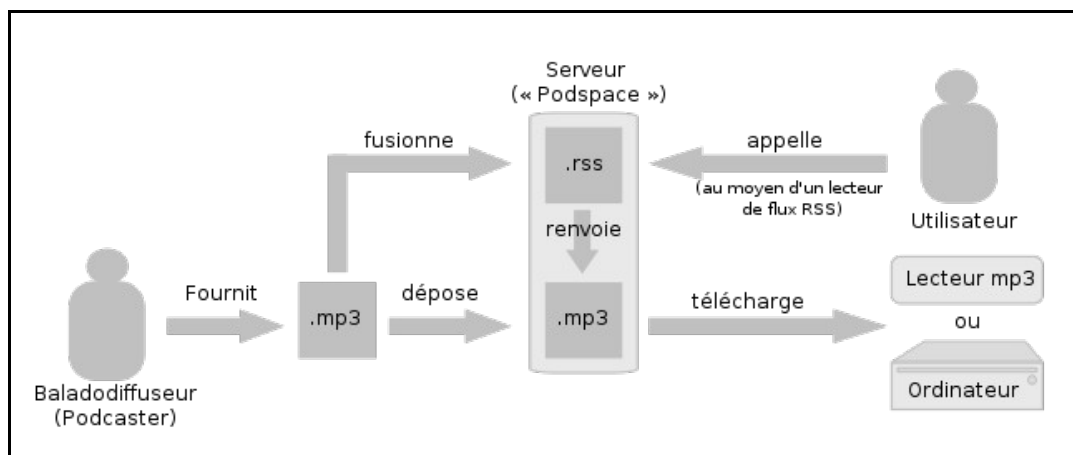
Serveur
(« Podspace »)

fusionne

.rss

appelle

(au moyen d'un lecteur de flux RSS)

Utilisateur

renvoie

Fournit

.mp3

dépose

.mp3

télécharge

Lecteur mp3

ou

Ordinateur

Baladodiffuseur
(Podcaster)